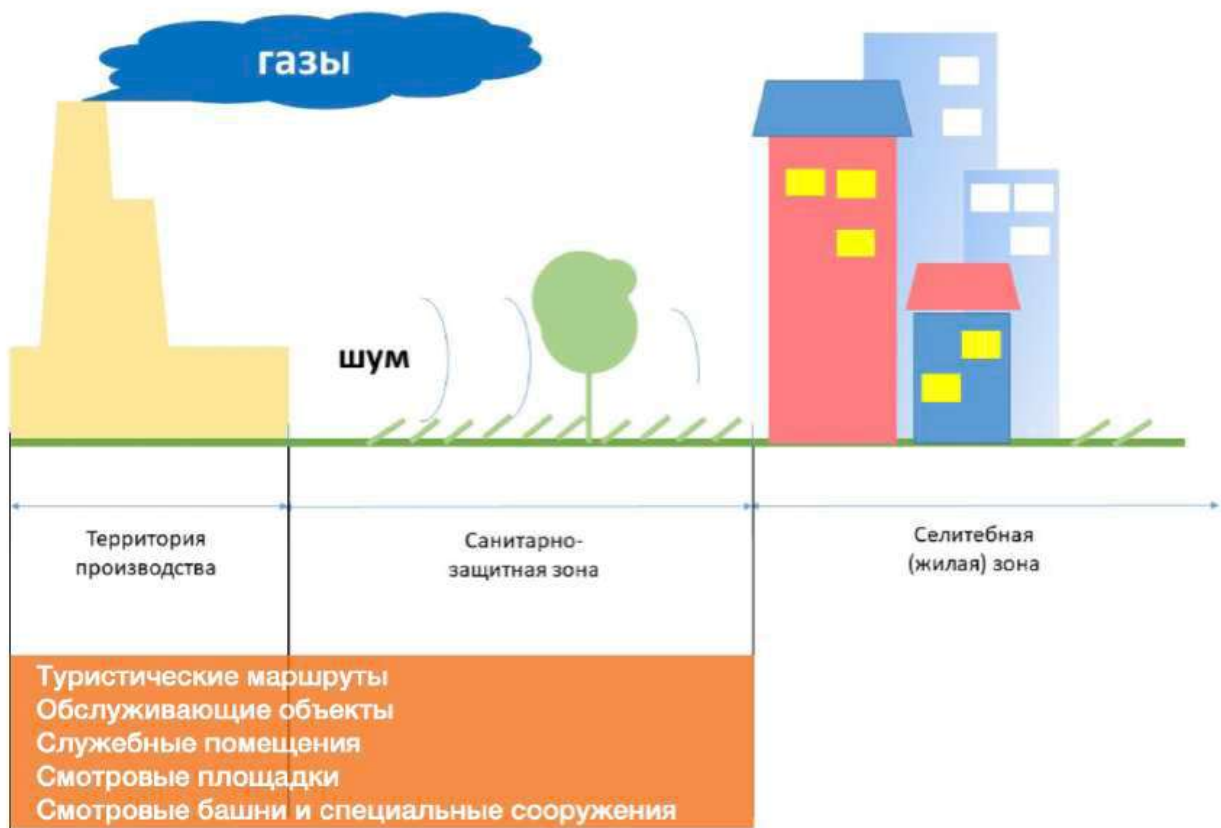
газы

шум

Территория производства

Санитарно-защитная зона

Селитебная (жилая) зона

Туристические маршруты
Обслуживающие объекты
Служебные помещения
Смотровые площадки
Смотровые башни и специальные сооружения